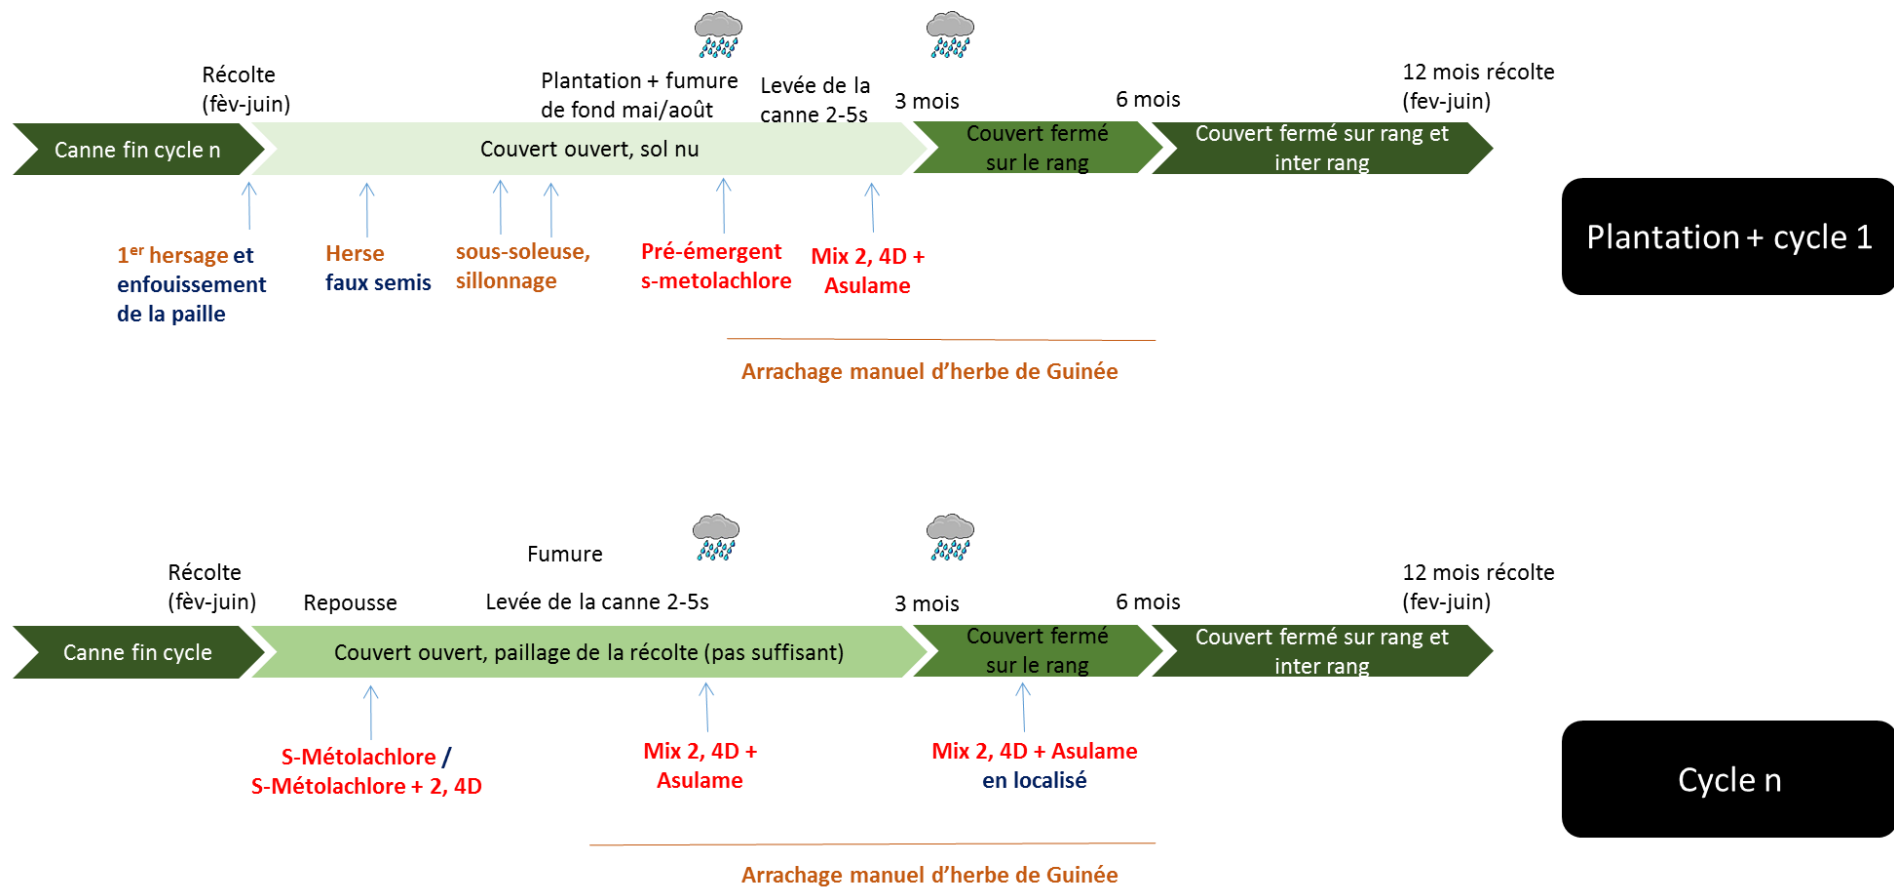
Récolte (fèv-juin)

Plantation + fumure de fond mai/août

Levée de la canne 2-5s

3 mois

6 mois

12 mois récolte (fev-juin)

Canne fin cycle n

Couvert ouvert, sol nu

Couvert fermé sur le rang

Couvert fermé sur rang et inter rang

Plantation + cycle 1

1$^{er}$ hersage et enfouissement de la paille

Herse faux semis

sous-soleuse, sillonnage

Pré-émergent s-metolachlore

Mix 2, 4D + Asulame

Arrachage manuel d'herbe de Guinée

Fumure

Récolte (fèv-juin)

Repousse

Levée de la canne 2-5s

3 mois

6 mois

12 mois récolte (fev-juin)

Canne fin cycle

Couvert ouvert, paillage de la récolte (pas suffisant)

Couvert fermé sur le rang

Couvert fermé sur rang et inter rang

S-Métolachlore / S-Métolachlore + 2, 4D

Mix 2, 4D + Asulame

Mix 2, 4D + Asulame en localisé

Cycle n

Arrachage manuel d'herbe de Guinée